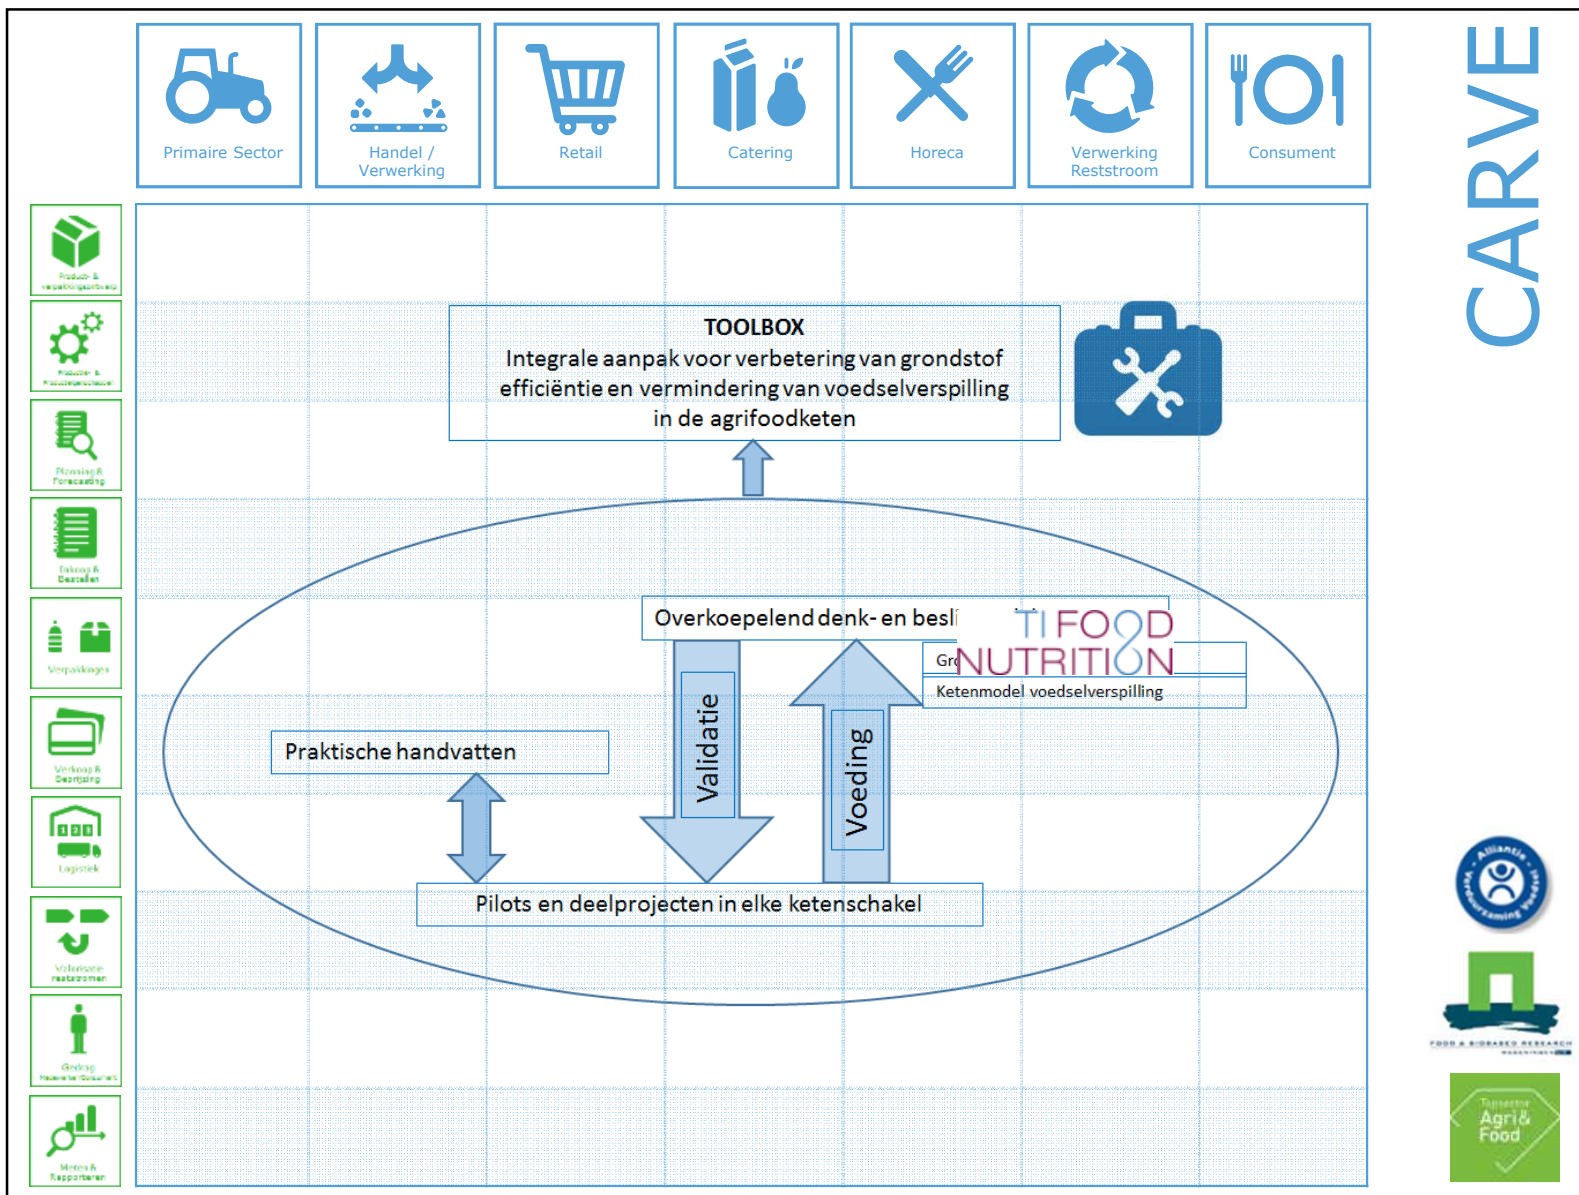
Primaire Sector

Handel / Verwerking

Retail

Catering

Horeca

Verwerking Reststroom

Consument

CARVE

Product- & verpakkingsontwerp

Productie & Procesbeheersing

Planning & Forecasting

Inkoop & Bestellen

Verpakkingen

Verkoop & Beprijzing

Logistiek

Valorisatie reststromen

Gedrag Medewerker/Consument

Meten & Rapporteren

TOOLBOX
Integrale aanpak voor verbetering van grondstof efficiëntie en vermindering van voedselverspilling in de agrifoodketen

Overkoepelend denk- en besli

TI FOOD NUTRITION

Gr

Ketenmodel voedselverspilling

Praktische handvatten

Validatie

Voeding

Pilots en deelprojecten in elke ketenschakel

Alliantie Verduurzaming Voedsel

FOOD & BIOBASED RESEARCH WAGENINGEN UR

Topsector Agri & Food